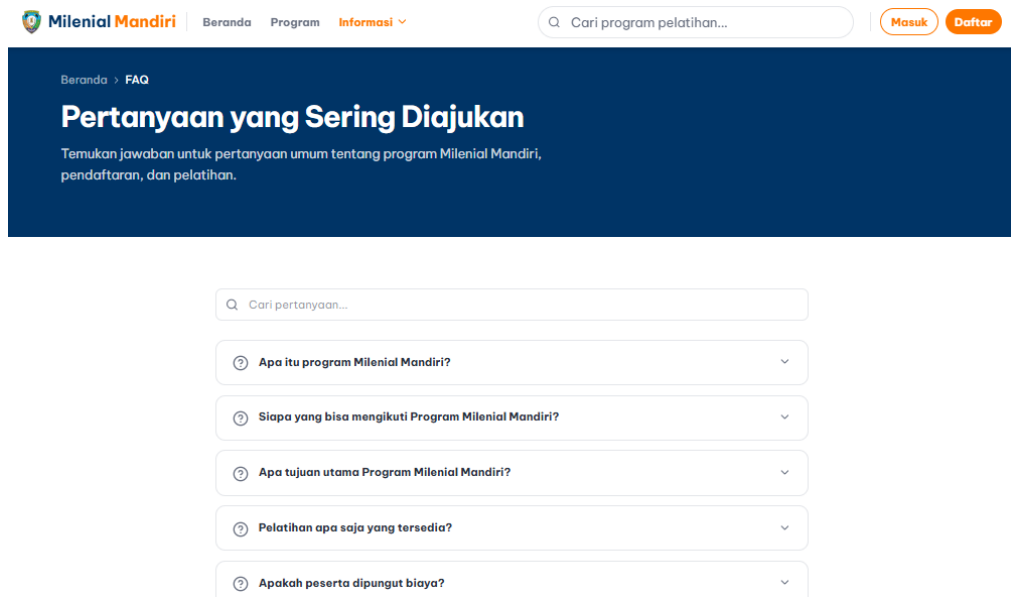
Milenial Mandiri Beranda Program Informasi

Cari program pelatihan...

Masuk Daftar

Beranda > FAQ

Pertanyaan yang Sering Diajukan

Temukan jawaban untuk pertanyaan umum tentang program Milenial Mandiri, pendaftaran, dan pelatihan.

Cari pertanyaan...

Apa itu program Milenial Mandiri?

Siapa yang bisa mengikuti Program Milenial Mandiri?

Apa tujuan utama Program Milenial Mandiri?

Pelatihan apa saja yang tersedia?

Apakah peserta dipungut biaya?